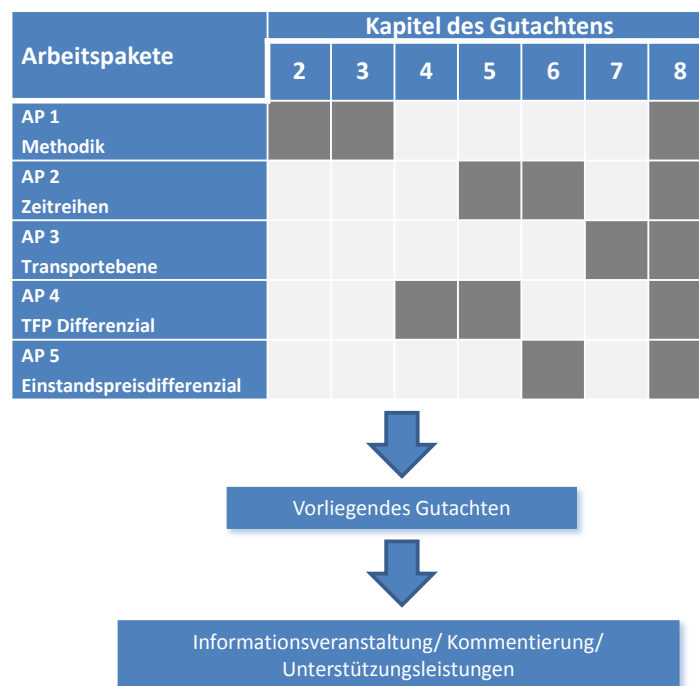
| Arbeitspakete | Kapitel des Gutachtens | | | | | | |
|---|---|---|---|---|---|---|---|
| | 2 | 3 | 4 | 5 | 6 | 7 | 8 |
| AP 1 Methodik | | | | | | | |
| AP 2 Zeitreihen | | | | | | | |
| AP 3 Transportebene | | | | | | | |
| AP 4 TFP Differenzial | | | | | | | |
| AP 5 Einstandspreisdifferenzial | | | | | | | |

Vorliegendes Gutachten

Informationsveranstaltung/ Kommentierung/ Unterstützungsleistungen